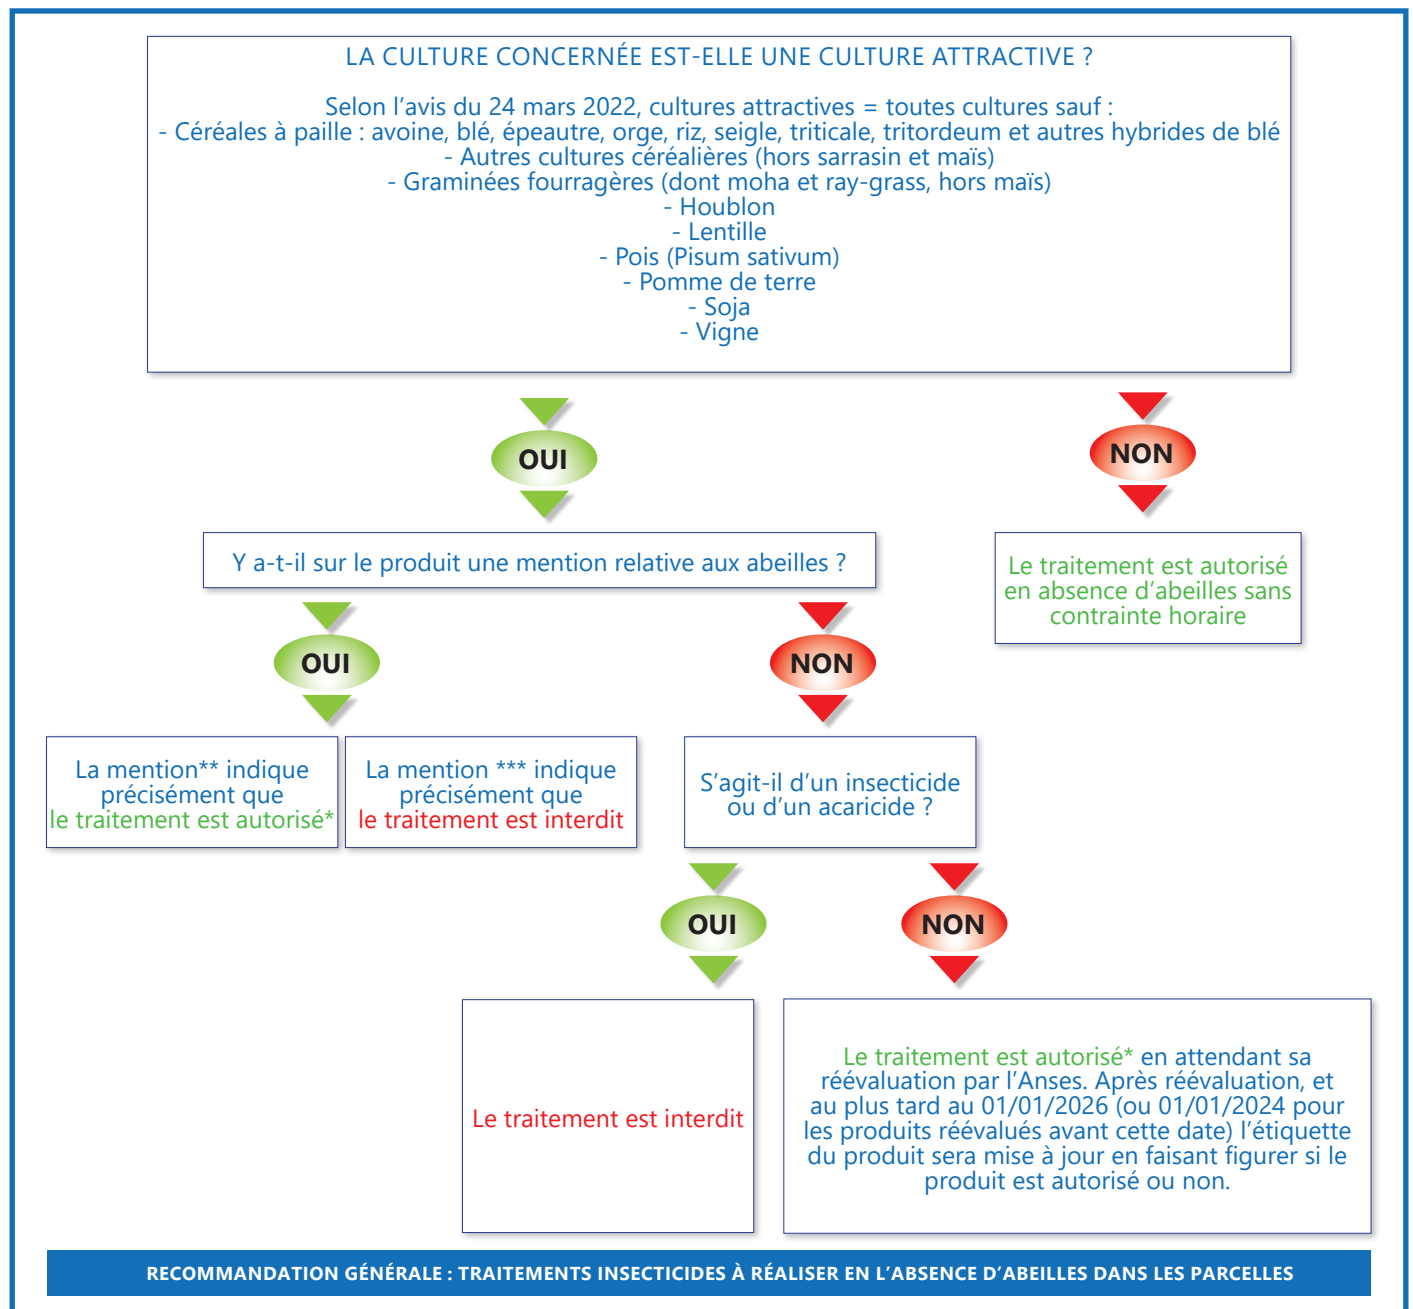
LA CULTURE CONCERNÉE EST-ELLE UNE CULTURE ATTRACTIVE ?

Selon l'avis du 24 mars 2022, cultures attractives = toutes cultures sauf :
- Céréales à paille : avoine, blé, épeautre, orge, riz, seigle, triticale, tritordeum et autres hybrides de blé
- Autres cultures céréalières (hors sarrasin et maïs)
- Graminées fourragères (dont moha et ray-grass, hors maïs)
- Houblon
- Lentille
- Pois (Pisum sativum)
- Pomme de terre
- Soja
- Vigne

OUI

NON

Y a-t-il sur le produit une mention relative aux abeilles ?

Le traitement est autorisé en absence d'abeilles sans contrainte horaire

OUI

NON

La mention** indique précisément que le traitement est autorisé*

La mention *** indique précisément que le traitement est interdit

S'agit-il d'un insecticide ou d'un acaricide ?

OUI

NON

Le traitement est interdit

Le traitement est autorisé* en attendant sa réévaluation par l'Anses. Après réévaluation, et au plus tard au 01/01/2026 (ou 01/01/2024 pour les produits réévalués avant cette date) l'étiquette du produit sera mise à jour en faisant figurer si le produit est autorisé ou non.

RECOMMANDATION GÉNÉRALE : TRAITEMENTS INSECTICIDES À RÉALISER EN L'ABSENCE D'ABEILLES DANS LES PARCELLES